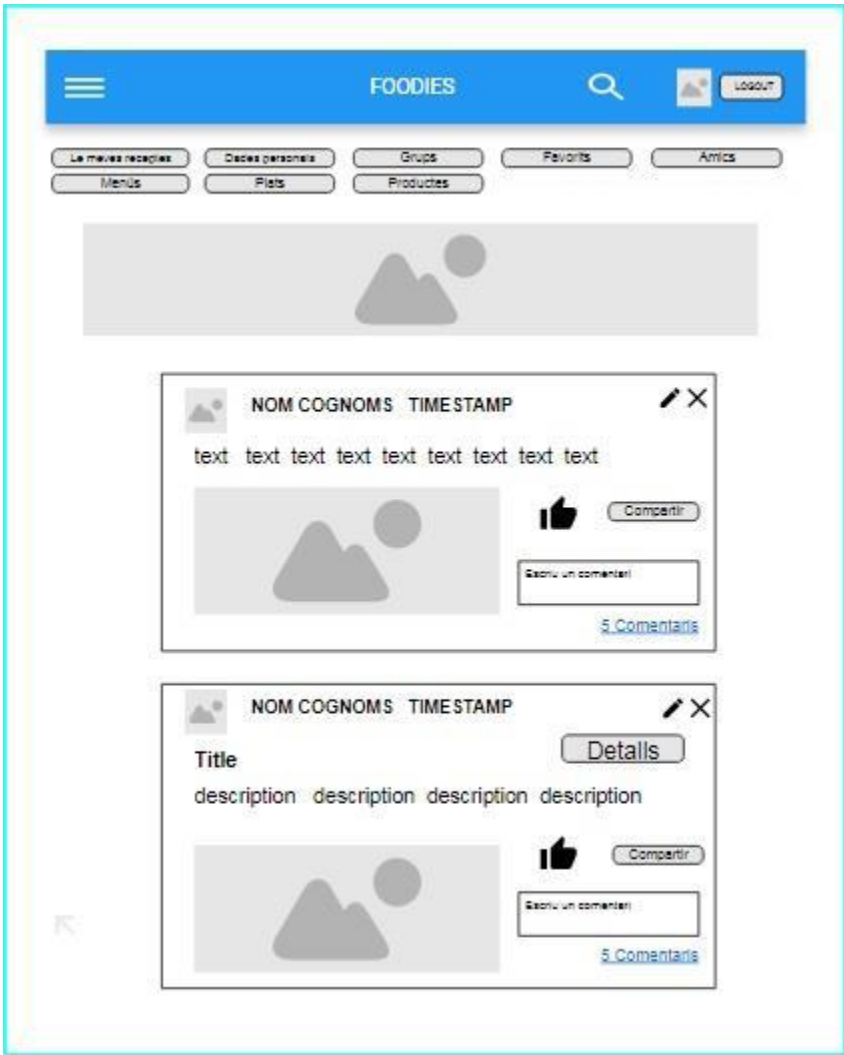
FOODIES

LOGOUT

Le meves receptes
Dades personals
Grups
Favorits
Amics
Menús
Plats
Productes

NOM COGNOMS TIMESTAMP

text text text text text text text text text

Compartir

Escriu un comentari

5 Comentaris

NOM COGNOMS TIMESTAMP

Title

Detalls

description description description description

Compartir

Escriu un comentari

5 Comentaris